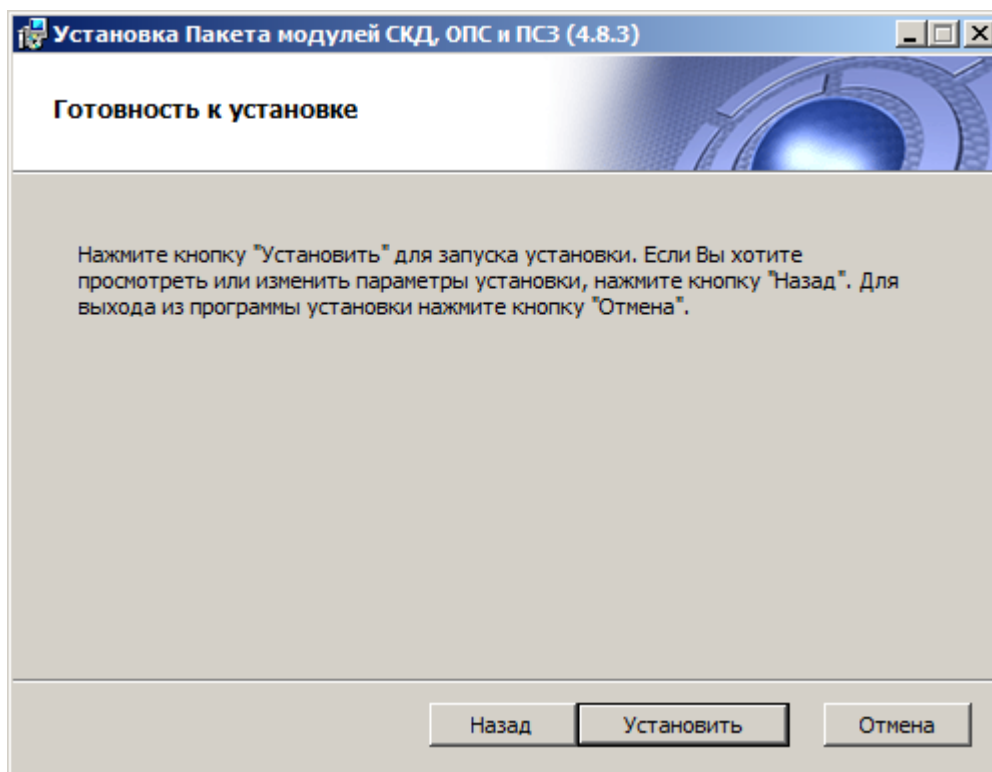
Установка Пакета модулей СКД, ОПС и ПСЗ (4.8.3)

Готовность к установке

Нажмите кнопку "Установить" для запуска установки. Если Вы хотите просмотреть или изменить параметры установки, нажмите кнопку "Назад". Для выхода из программы установки нажмите кнопку "Отмена".

Назад
Установить
Отмена